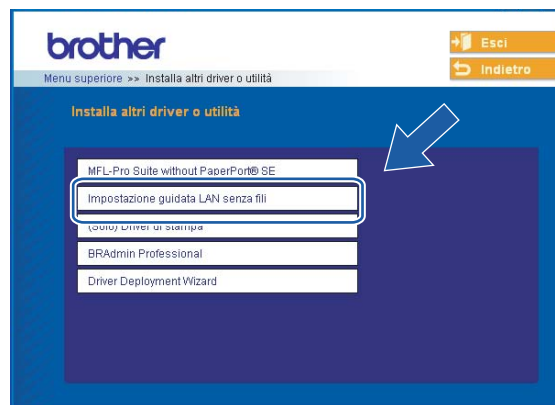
brother

Esci

Indietro

Menu superiore >> Installa altri driver o utilità

Installa altri driver o utilità

MFL-Pro Suite without PaperPort® SE

Impostazione guidata LAN senza fili

(Solo) Driver di stampa

BRAdmin Professional

Driver Deployment Wizard